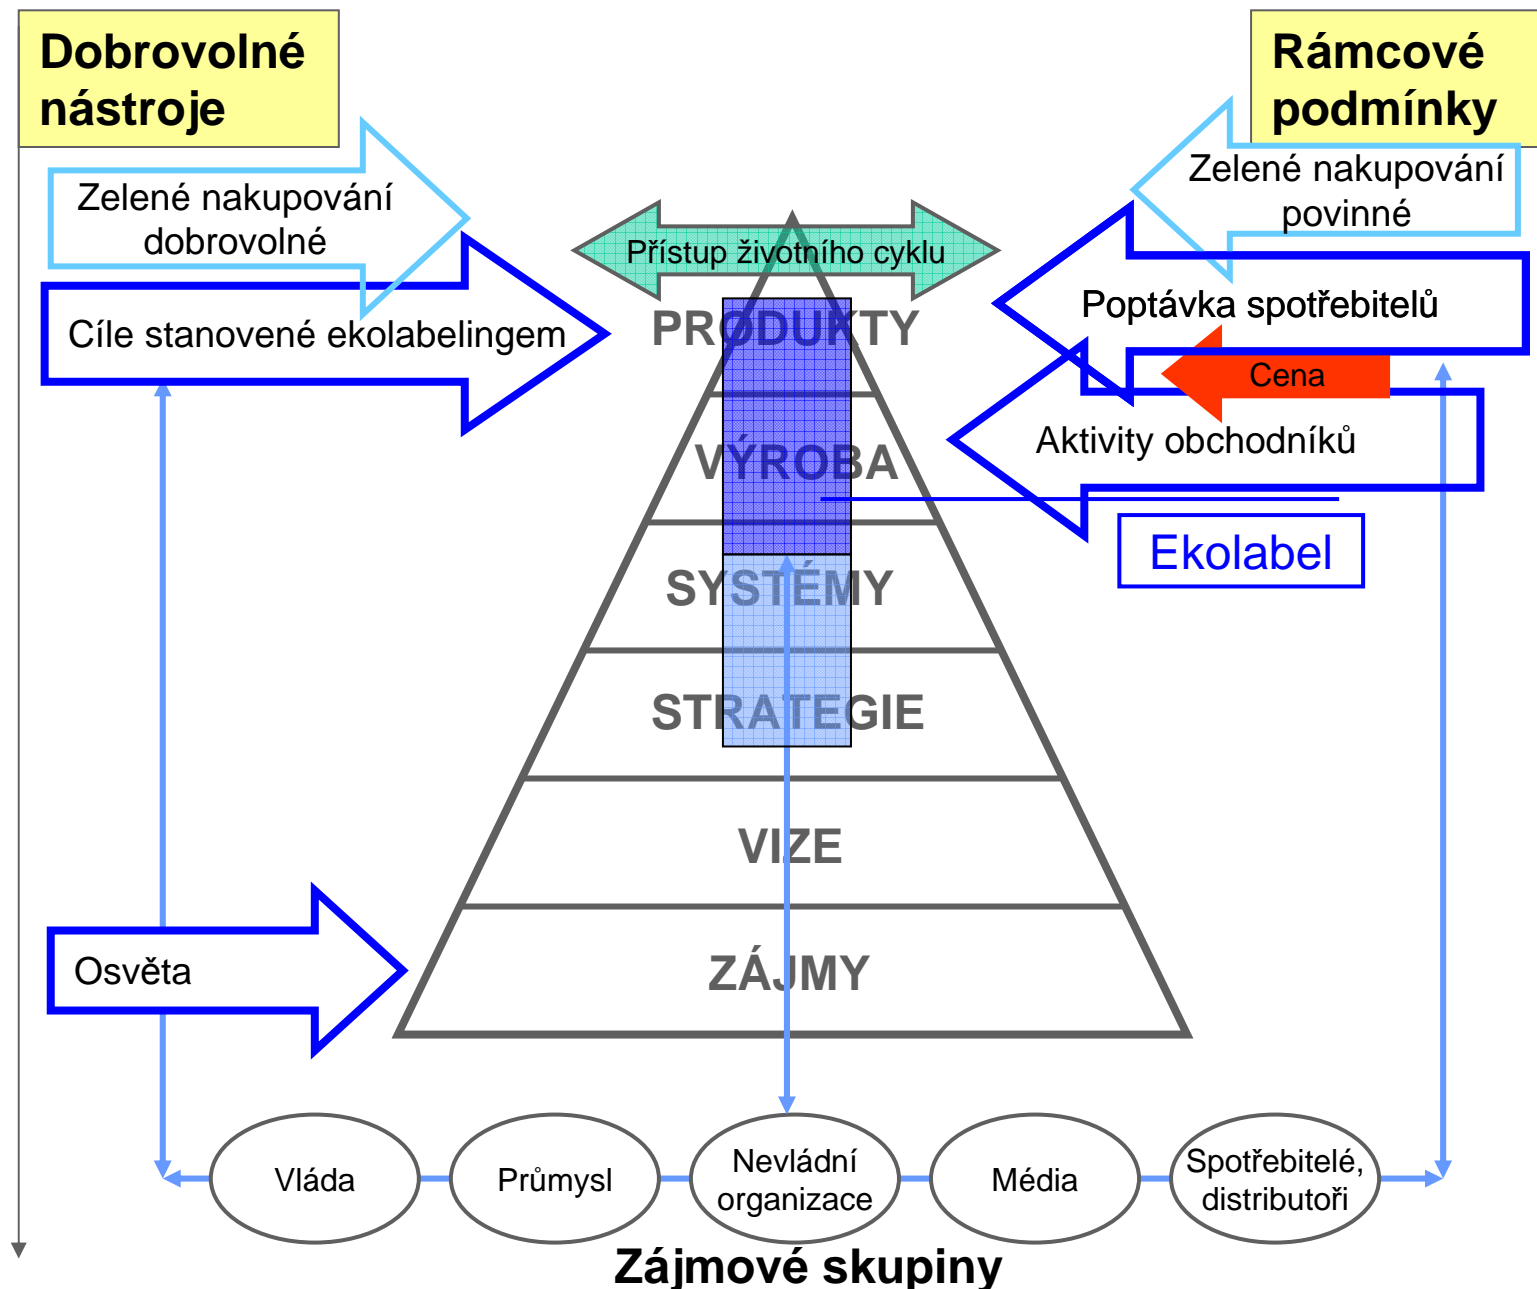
Dobrovolné nástroje

Rámcové podmínky

Zelené nakupování dobrovolné

Cíle stanovené ekolabelingem

Přístup životního cyklu

Zelené nakupování povinné

Poptávka spotřebitelů

Cena

Aktivity obchodníků

Ekolabel

PRODUKTY

VÝROBA

SYSTÉMY

STRATEGIE

VIZE

ZÁJMY

Osvěta

Vláda

Průmysl

Nevládní organizace

Média

Spotřebitelé, distributoři

Zájmové skupiny